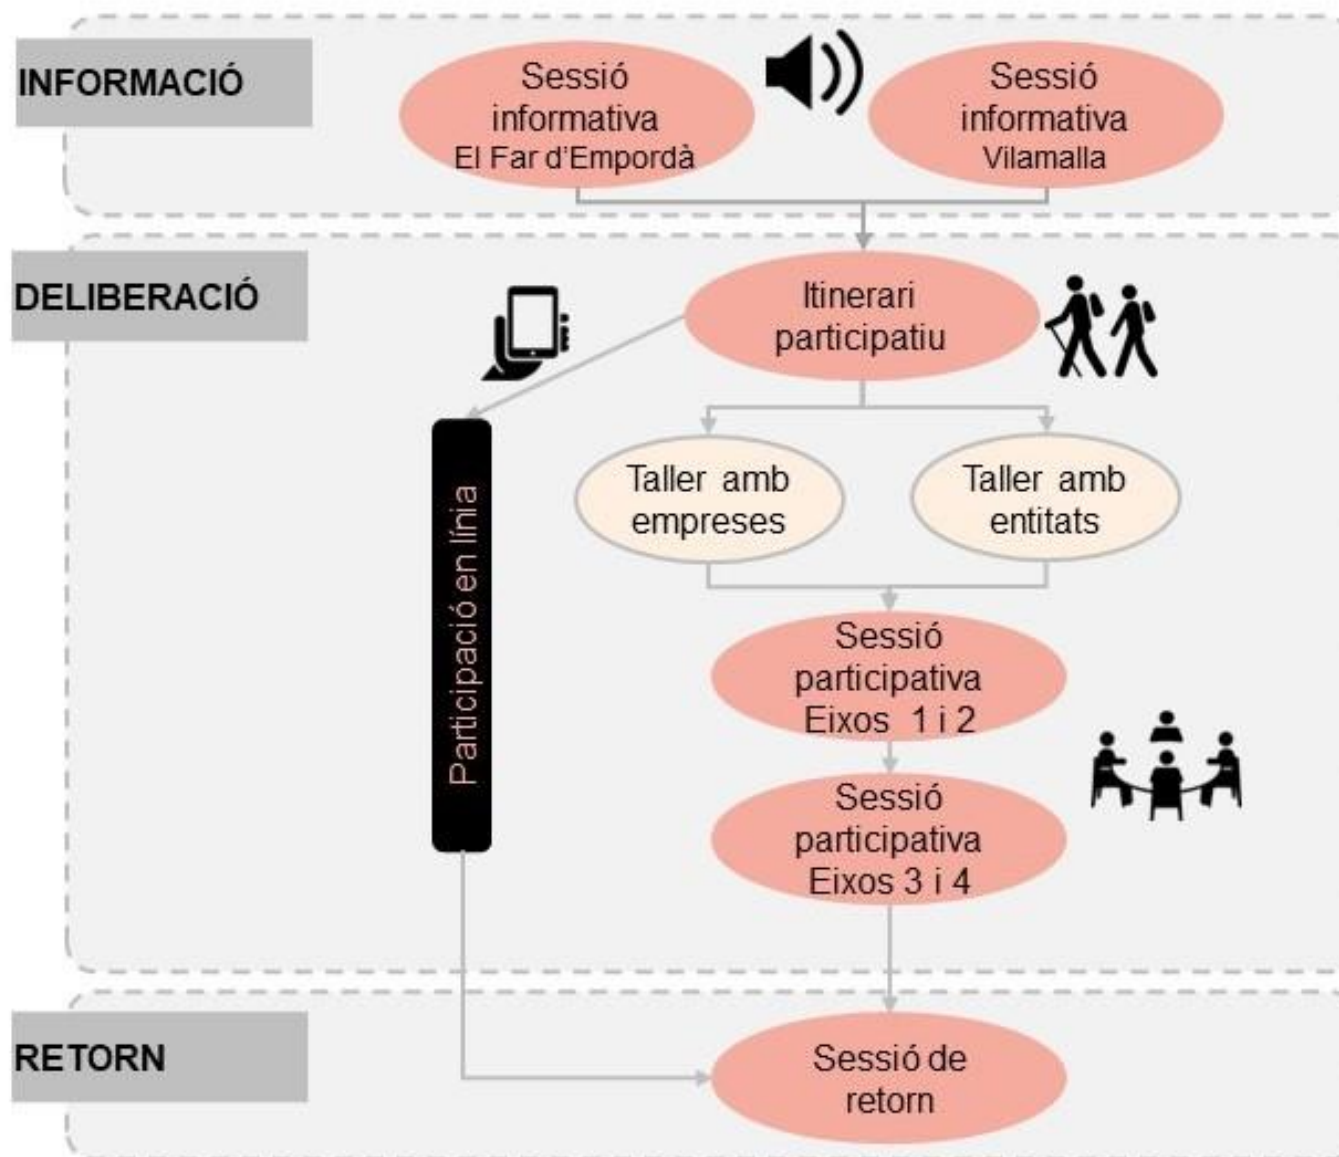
INFORMACIÓ

Sessió informativa El Far d'Empordà

Sessió informativa Vilamalla

DELIBERACIÓ

Itinerari participatiu

Participació en línia

Taller amb empreses

Taller amb entitats

Sessió participativa Eixos 1 i 2

Sessió participativa Eixos 3 i 4

RETORN

Sessió de retorn